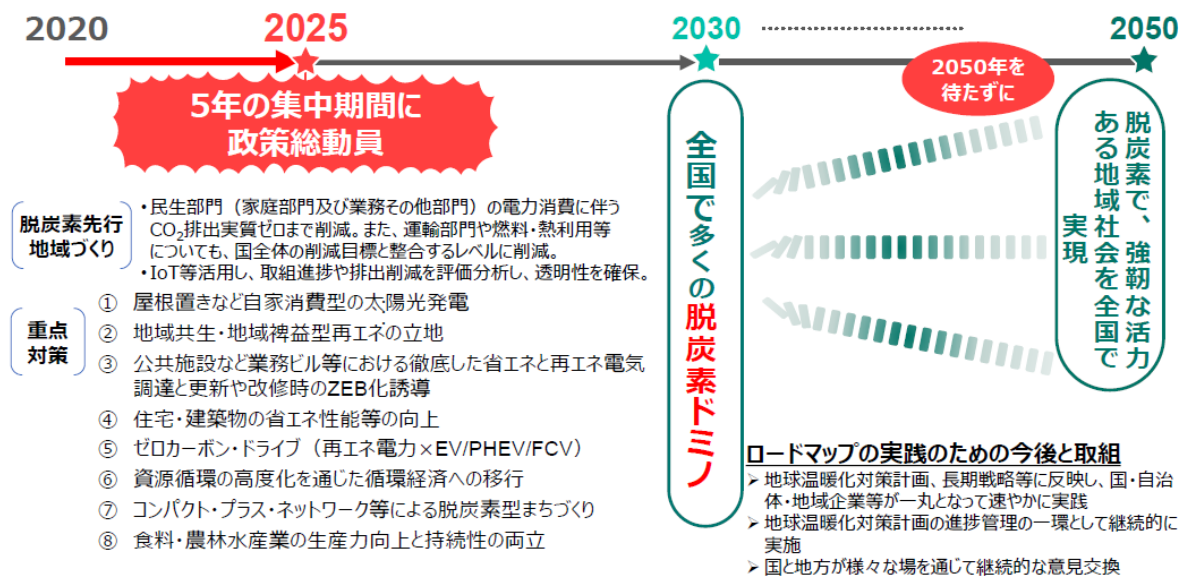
2020

2025

2030

2050

5年の集中期間に
政策総動員

2050年を
待たずに

全国で多くの脱炭素ドミノ

脱炭素で、強靭な活力ある地域社会を全国で実現

脱炭素先行
地域づくり

・民生部門（家庭部門及び業務その他部門）の電力消費に伴う$CO_2$排出実質ゼロまで削減。また、運輸部門や燃料・熱利用等についても、国全体の削減目標と整合するレベルに削減。
・IoT等活用し、取組進捗や排出削減を評価分析し、透明性を確保。

重点
対策

① 屋根置きなど自家消費型の太陽光発電
② 地域共生・地域裨益型再エネの立地
③ 公共施設など業務ビル等における徹底した省エネと再エネ電気調達と更新や改修時のZEB化誘導
④ 住宅・建築物の省エネ性能等の向上
⑤ ゼロカーボン・ドライブ（再エネ電力×EV/PHEV/FCV）
⑥ 資源循環の高度化を通じた循環経済への移行
⑦ コンパクト・プラス・ネットワーク等による脱炭素型まちづくり
⑧ 食料・農林水産業の生産力向上と持続性の両立

ロードマップの実践のための今後と取組
➢ 地球温暖化対策計画、長期戦略等に反映し、国・自治体・地域企業等が一丸となって速やかに実践
➢ 地球温暖化対策計画の進捗管理の一環として継続的に実施
➢ 国と地方が様々な場を通じて継続的な意見交換